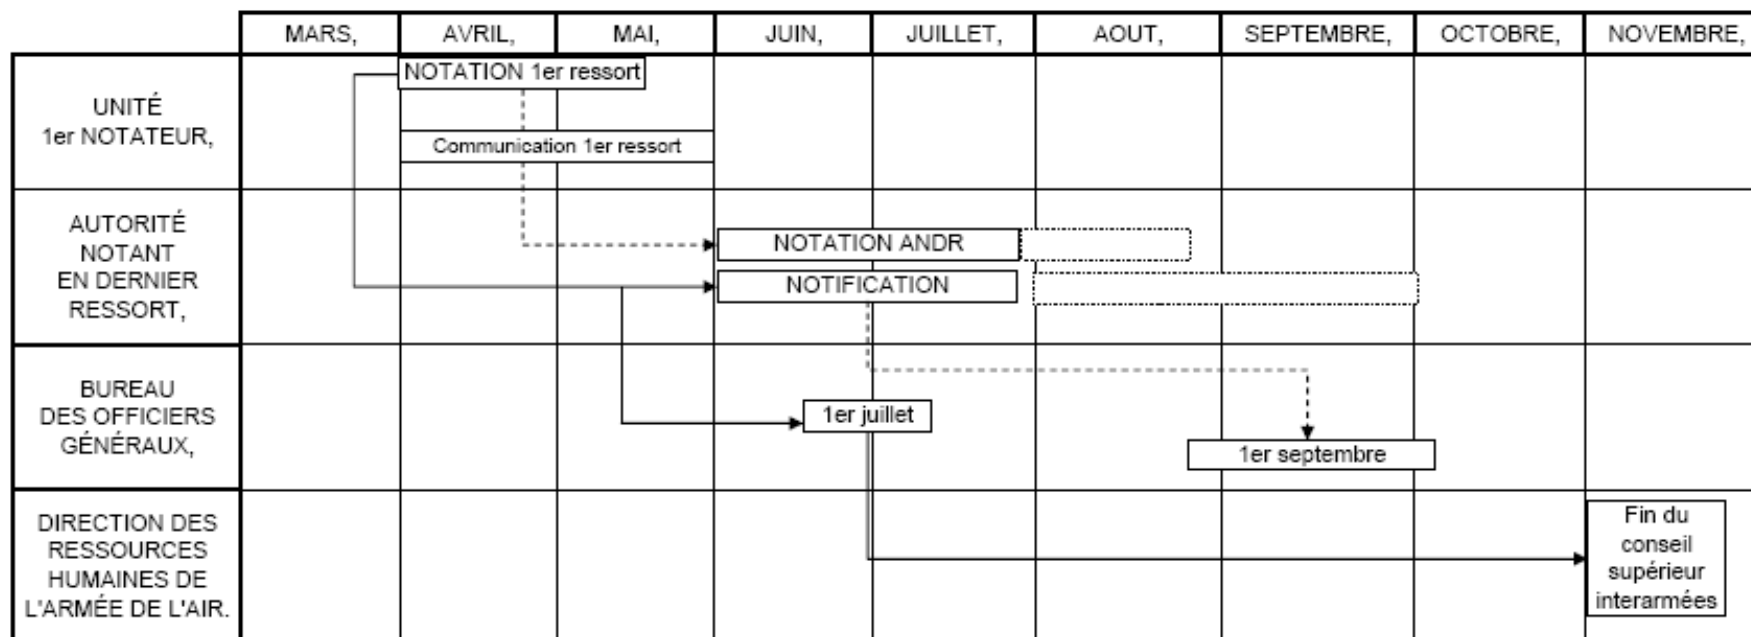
| | MARS, | AVRIL, | MAI, | JUIN, | JUILLET, | AOUT, | SEPTEMBRE, | OCTOBRE, | NOVEMBRE, |
|---|---|---|---|---|---|---|---|---|---|
| UNITÉ 1er NOTATEUR, | | NOTATION 1er ressort | | | | | | | |
| | | Communication 1er ressort | | | | | | | |
| AUTORITÉ NOTANT EN DERNIER RESSORT, | | | | NOTATION ANDR | | | | | |
| | | | | NOTIFICATION | | | | | |
| BUREAU DES OFFICIERS GÉNÉRAUX, | | | | 1er juillet | | | 1er septembre | | |
| DIRECTION DES RESSOURCES HUMAINES DE L'ARMÉE DE L'AIR. | | | | | | | | | Fin du conseil supérieur interarmées |